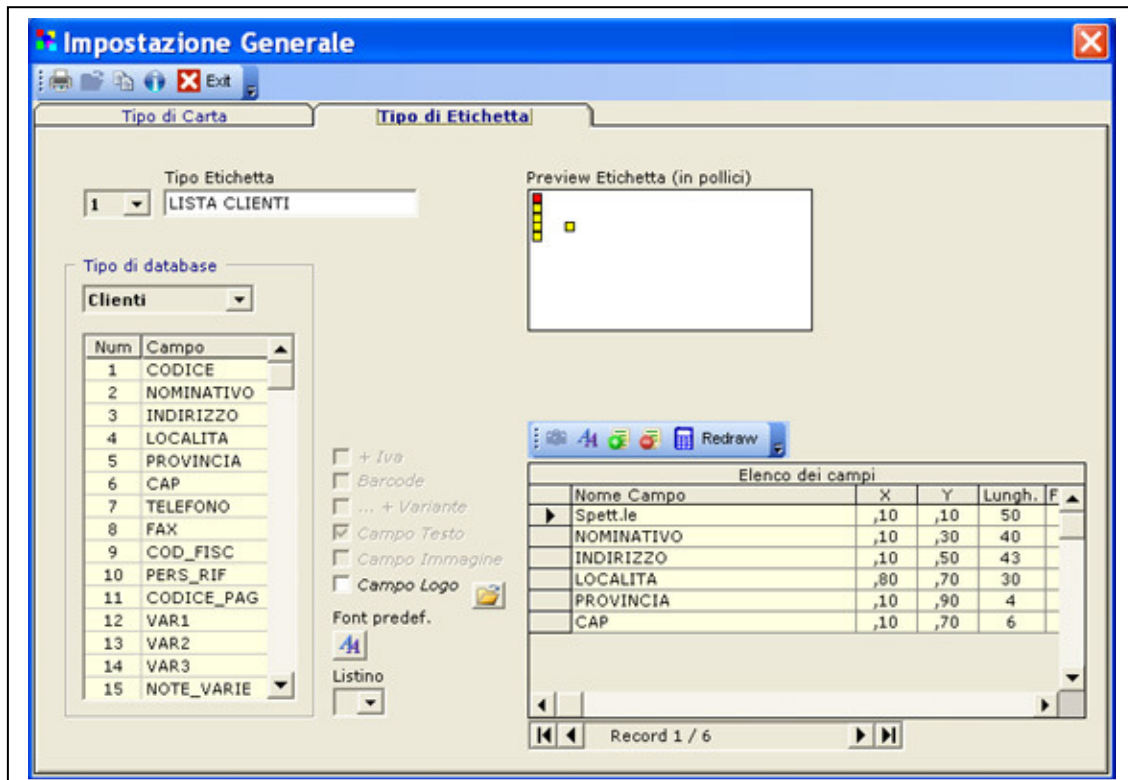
Impostazione Generale

Exit

Tipo di Carta

Tipo di Etichetta

Tipo Etichetta

1

LISTA CLIENTI

Preview Etichetta (in pollici)

Tipo di database

Clienti

| Num | Campo |
|---|---|
| 1 | CODICE |
| 2 | NOMINATIVO |
| 3 | INDIRIZZO |
| 4 | LOCALITA |
| 5 | PROVINCIA |
| 6 | CAP |
| 7 | TELEFONO |
| 8 | FAX |
| 9 | COD_FISC |
| 10 | PERS_RIF |
| 11 | CODICE_PAG |
| 12 | VAR1 |
| 13 | VAR2 |
| 14 | VAR3 |
| 15 | NOTE_VARIE |

+ Iva

Barcode

... + Variante

Campo Testo

Campo Immagine

Campo Logo

Font predef.

Listino

Redraw

Elenco dei campi

| Nome Campo | X | Y | Lungh. | F |
|---|---|---|---|---|
| Spett.le | ,10 | ,10 | 50 | |
| NOMINATIVO | ,10 | ,30 | 40 | |
| INDIRIZZO | ,10 | ,50 | 43 | |
| LOCALITA | ,80 | ,70 | 30 | |
| PROVINCIA | ,10 | ,90 | 4 | |
| CAP | ,10 | ,70 | 6 | |

Record 1 / 6